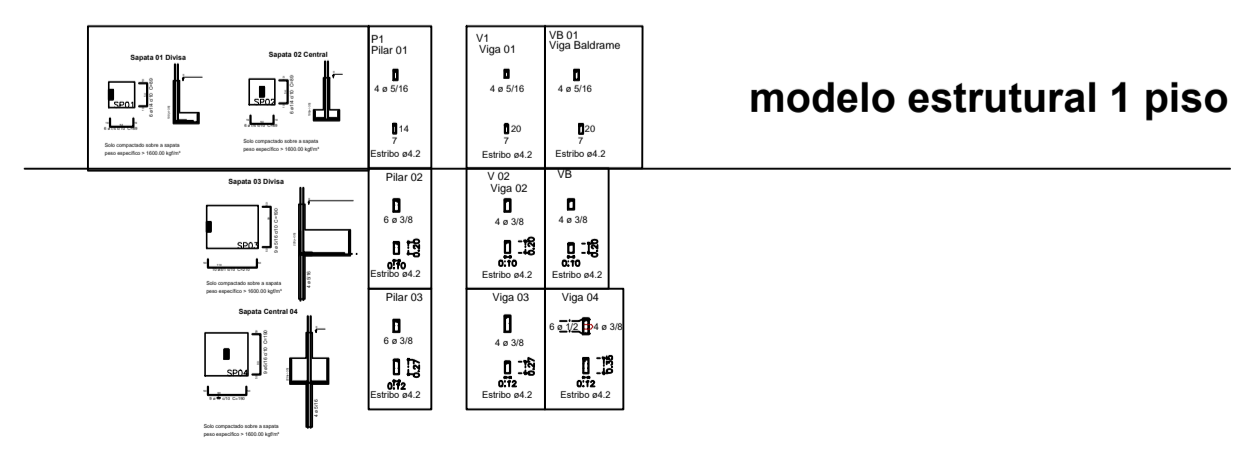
Sapata 01 Divisa

SP01

Solo compactado sobre a sapata peso específico > 1600.00 kgf/m³

Sapata 02 Central

SP02

Solo compactado sobre a sapata peso específico > 1600.00 kgf/m³

P1
Pilar 01

4 ø 5/16

14
7
Estribo ø4.2

V1
Viga 01

4 ø 5/16

20
7
Estribo ø4.2

VB 01
Viga Baldrame

4 ø 5/16

20
7
Estribo ø4.2

modelo estrutural 1 piso

Sapata 03 Divisa

SP03

Solo compactado sobre a sapata peso específico > 1600.00 kgf/m³

Pilar 02

6 ø 3/8

0.20
0.10
Estribo ø4.2

V 02
Viga 02

4 ø 3/8

0.20
0.10
Estribo ø4.2

VB

4 ø 3/8

0.20
0.10
Estribo ø4.2

Sapata Central 04

SP04

Solo compactado sobre a sapata peso específico > 1600.00 kgf/m³

Pilar 03

6 ø 3/8

0.27
0.12
Estribo ø4.2

Viga 03

4 ø 3/8

0.27
0.12
Estribo ø4.2

Viga 04

6 ø 1/2 4 ø 3/8

0.35
0.12
Estribo ø4.2